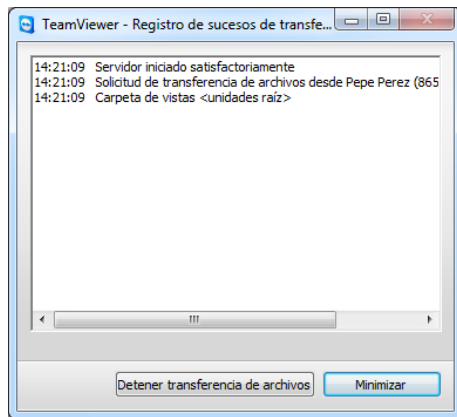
TeamViewer - Registro de sucesos de transfe...

14:21:09 Servidor iniciado satisfactoriamente
14:21:09 Solicitud de transferencia de archivos desde Pepe Perez (865
14:21:09 Carpeta de vistas <unidades raíz>

Detener transferencia de archivos
Minimizar